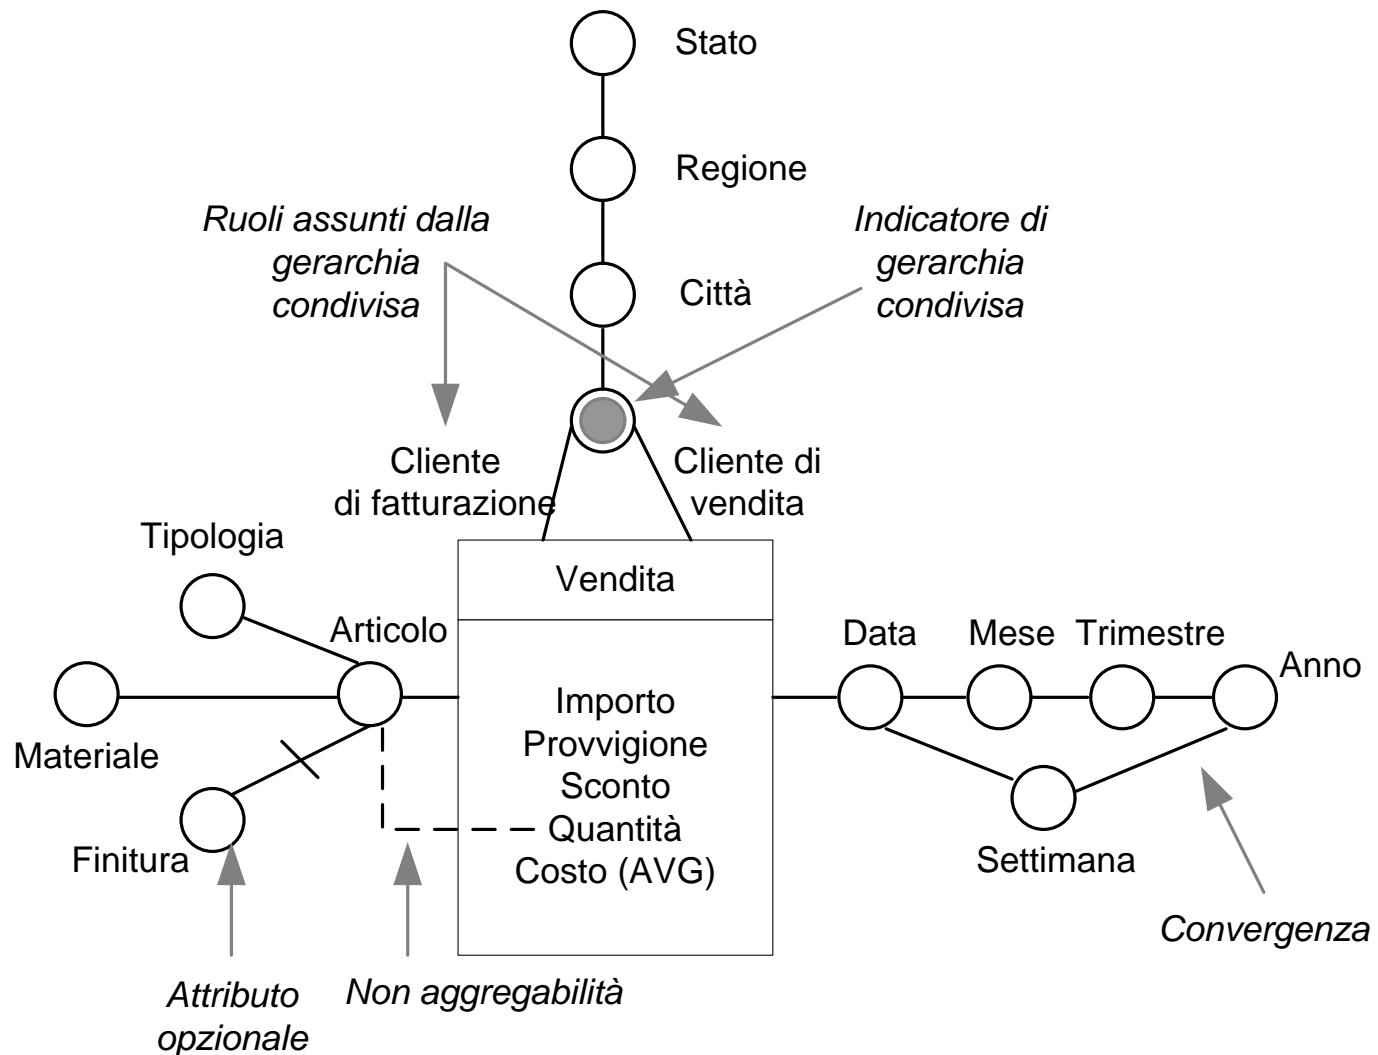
Stato

Regione

Ruoli assunti dalla gerarchia condivisa

Indicatore di gerarchia condivisa

Città

Cliente di fatturazione

Cliente di vendita

Tipologia

Vendita

Articolo

Data

Mese

Trimestre

Anno

Materiale

Importo
Provvigione
Sconto
Quantità
Costo (AVG)

Finitura

Settimana

Convergenza

Attributo opzionale

Non aggregabilità